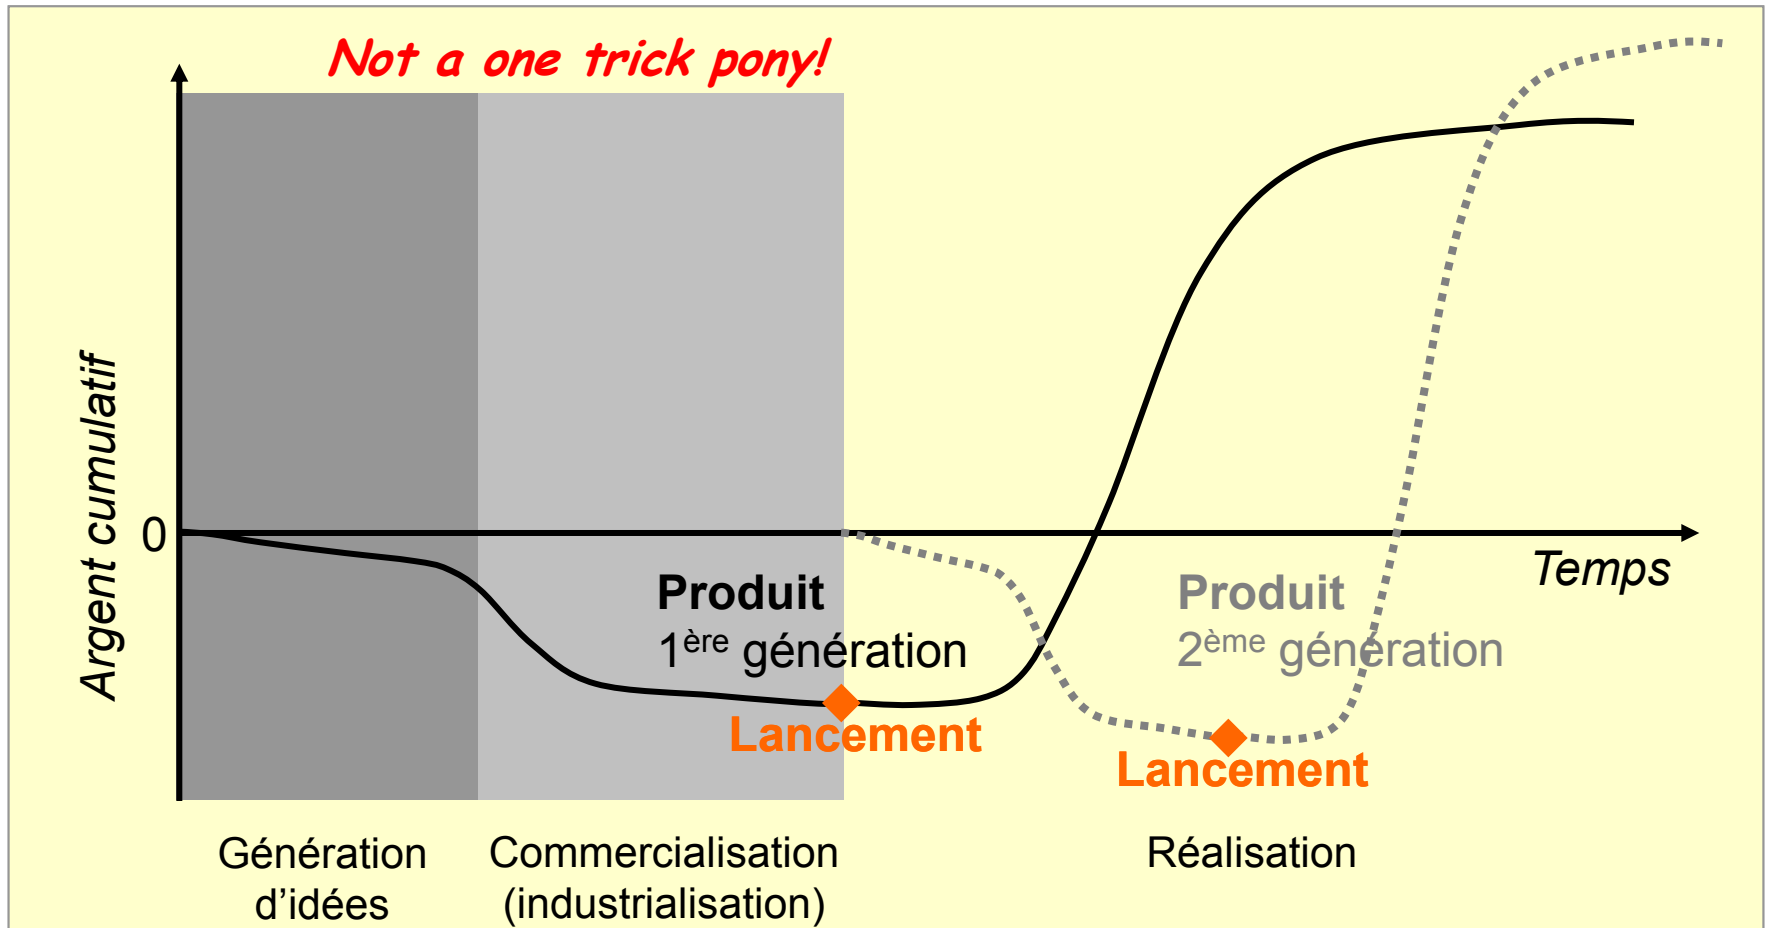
Not a one trick pony!

Argent cumulatif

0

Temps

Produit
1$^{ère}$ génération

Lancement

Produit
2$^{ème}$ génération

Lancement

Génération d'idées

Commercialisation (industrialisation)

Réalisation